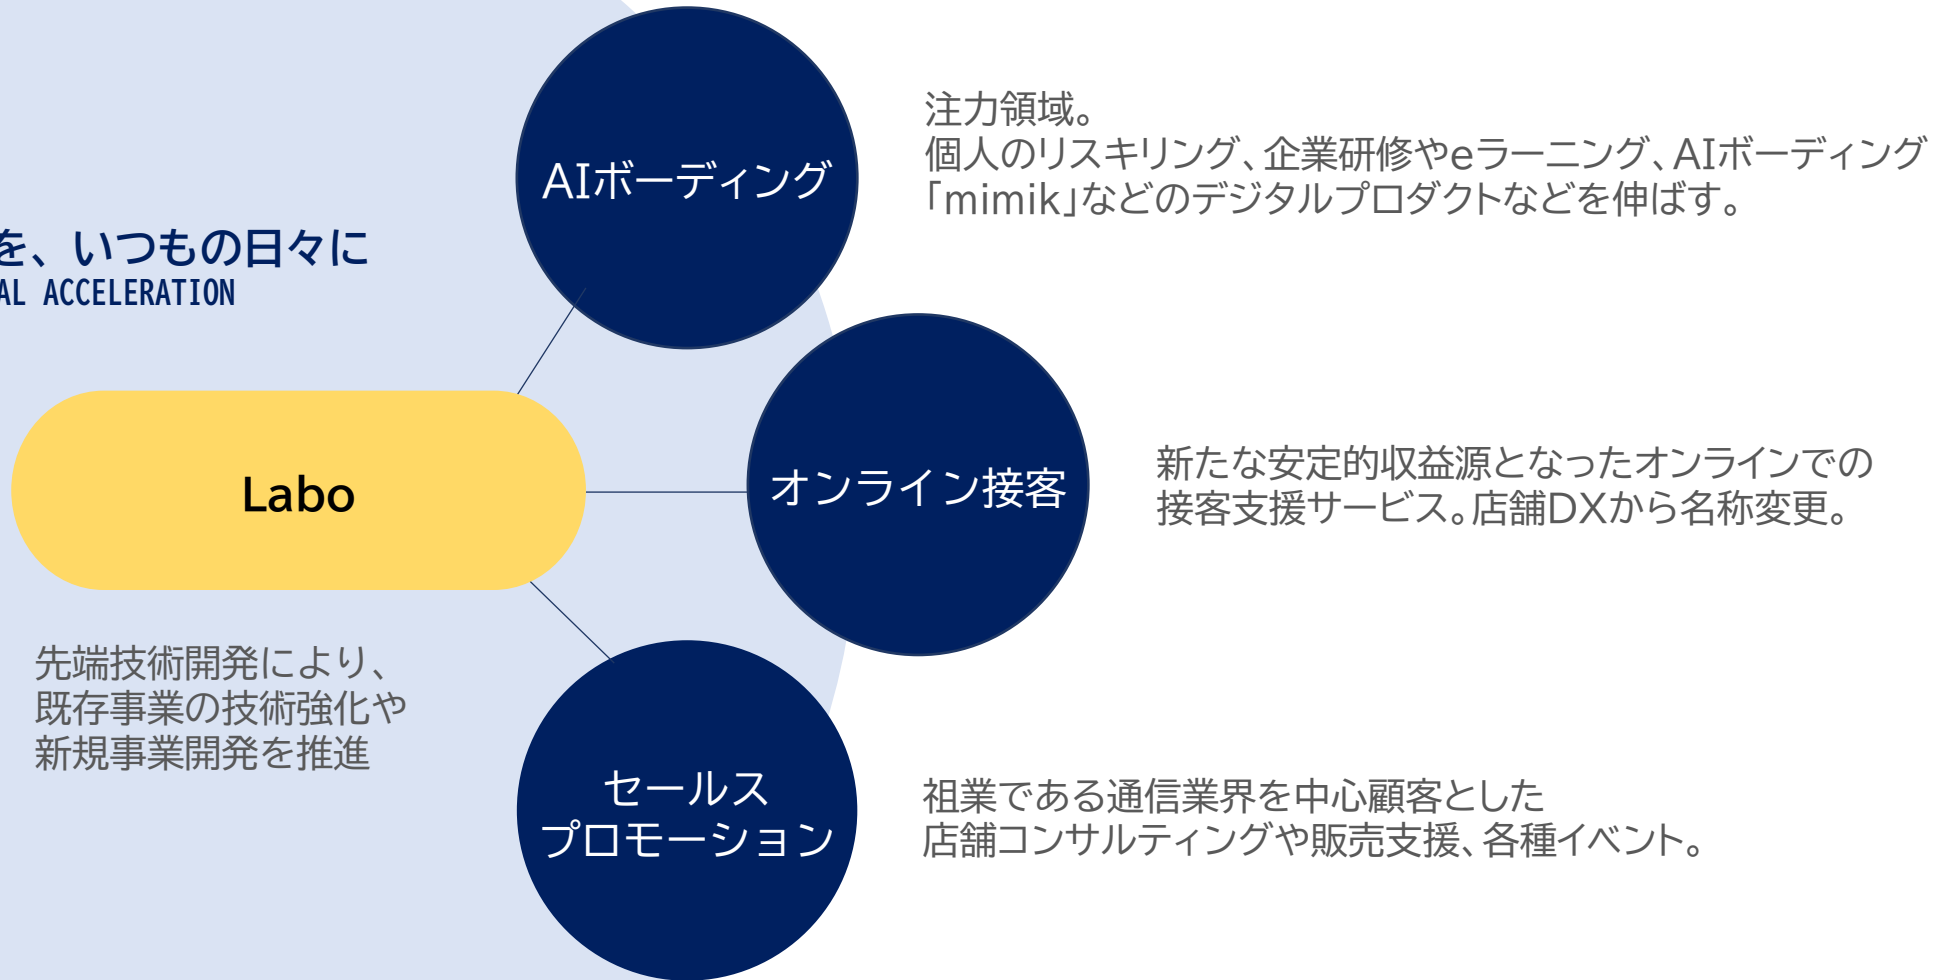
を、いつもの日々に
AL ACCELERATION

AIボーディング

注力領域。
個人のリスキリング、企業研修やeラーニング、AIボーディング「mimik」などのデジタルプロダクトなどを伸ばす。

Labo

オンライン接客

新たな安定的収益源となったオンラインでの接客支援サービス。店舗DXから名称変更。

先端技術開発により、
既存事業の技術強化や
新規事業開発を推進

セールス
プロモーション

祖業である通信業界を中心顧客とした
店舗コンサルティングや販売支援、各種イベント。